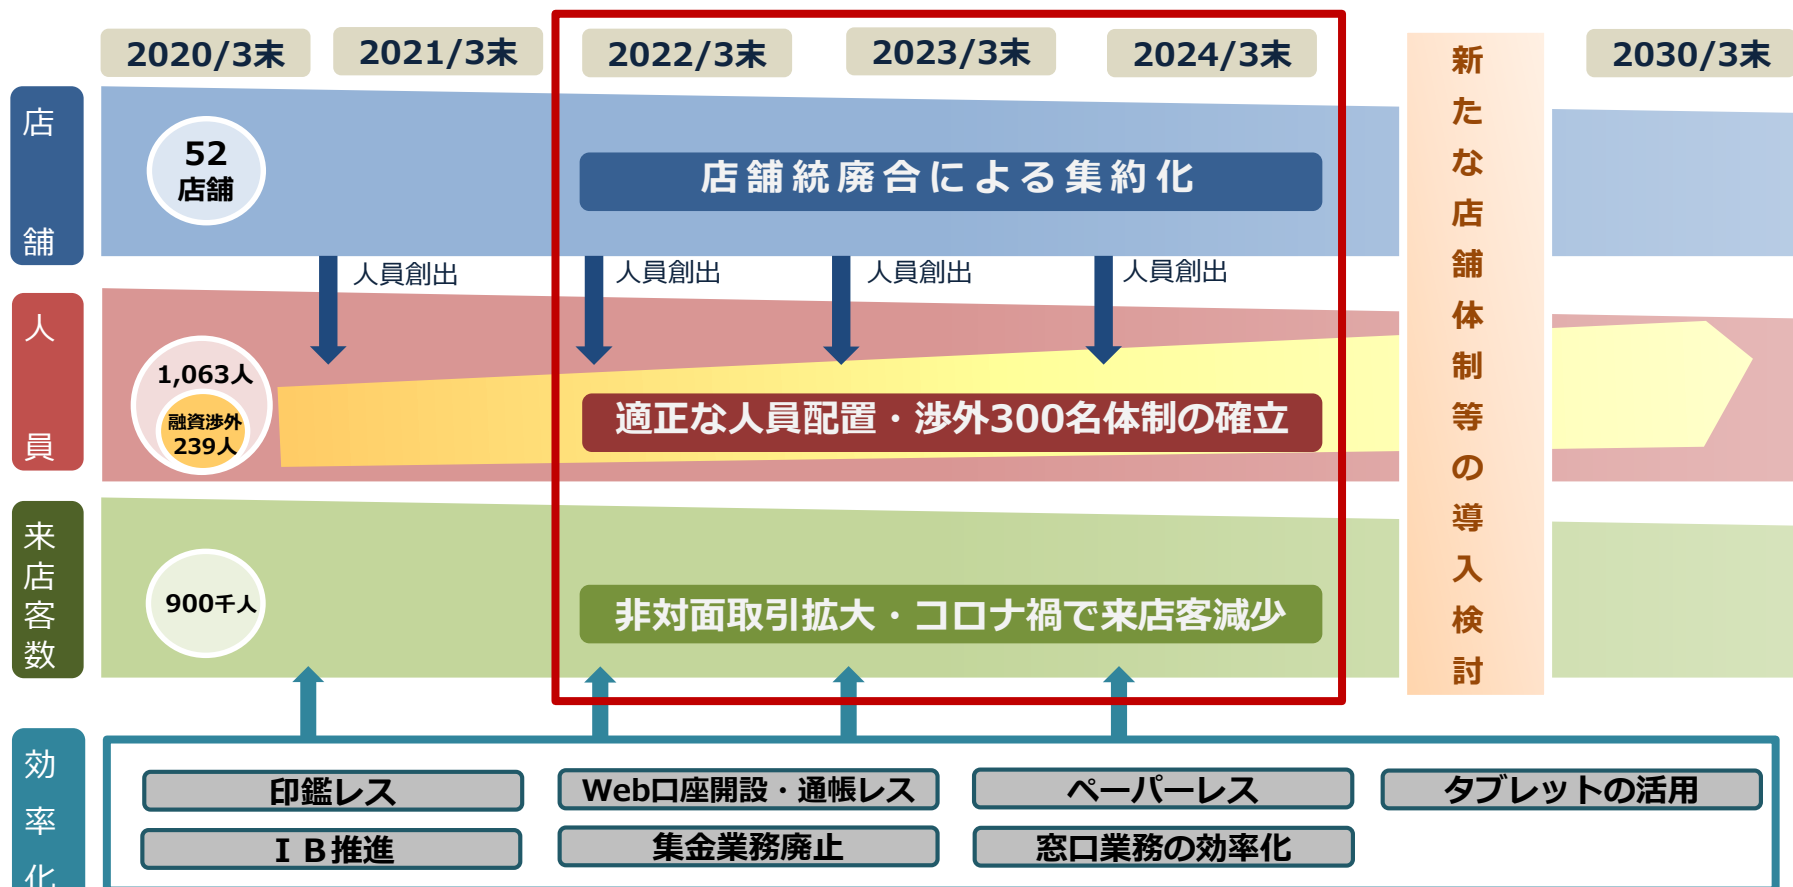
2020/3末

2021/3末

2022/3末

2023/3末

2024/3末

2030/3末

店舗

52 店舗

店舗統廃合による集約化

新たな店舗体制等の導入検討

人員創出

人員創出

人員創出

人員創出

人員

1,063人

融資渉外 239人

適正な人員配置・渉外300名体制の確立

来店客数

900千人

非対面取引拡大・コロナ禍で来店客減少

効率化

印鑑レス

Web口座開設・通帳レス

ペーパーレス

タブレットの活用

I B推進

集金業務廃止

窓口業務の効率化